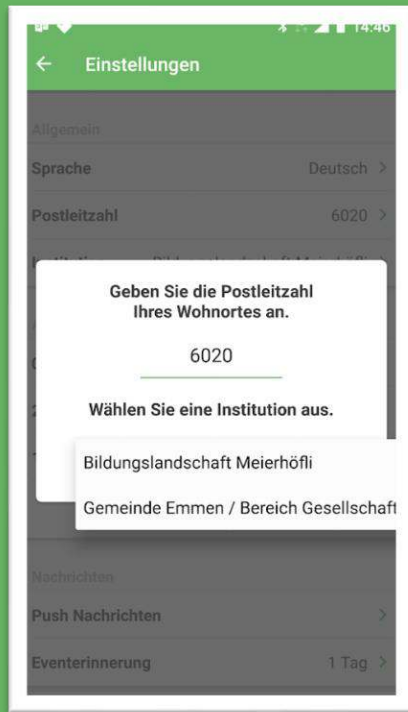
14:46

Einstellungen

Allgemein

Sprache Deutsch

Postleitzahl 6020

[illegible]

Geben Sie die Postleitzahl Ihres Wohnortes an.

6020

Wählen Sie eine Institution aus.

Bildungslandschaft Meierhöfli

Gemeinde Emmen / Bereich Gesellschaft

Nachrichten

Push Nachrichten

Eventerinnerung 1 Tag